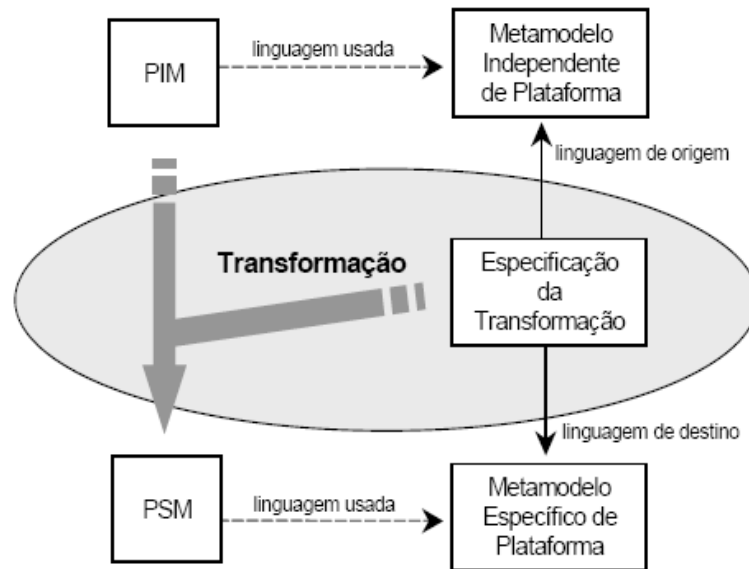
PIM

linguagem usada

Metamodelo Independente de Plataforma

linguagem de origem

Transformação

Especificação da Transformação

linguagem de destino

PSM

linguagem usada

Metamodelo Específico de Plataforma